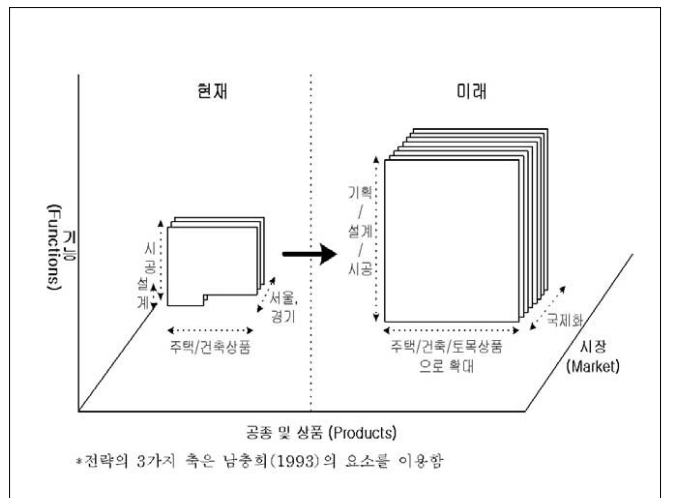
현재

미래

기능
(Functions)

시공
설계

서울,
경기

주택/건축상품

기획
/
설계
/
시공

국제화

주택/건축/토목상품
으로 확대

시장
(Market)

공종 및 상품 (Products)

*전략의 3가지 축은 남충희(1993)의 요소를 이용함